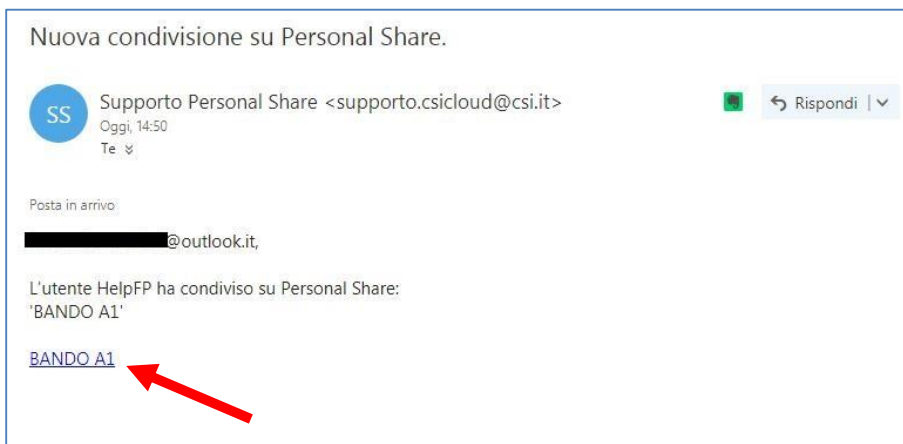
Nuova condivisione su Personal Share.

SS

Supporto Personal Share <supporto.csicloud@csi.it>
Oggi, 14:50
Te

Rispondi

Posta in arrivo

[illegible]@outlook.it,

L'utente HelpFP ha condiviso su Personal Share:
'BANDO A1'

BANDO A1